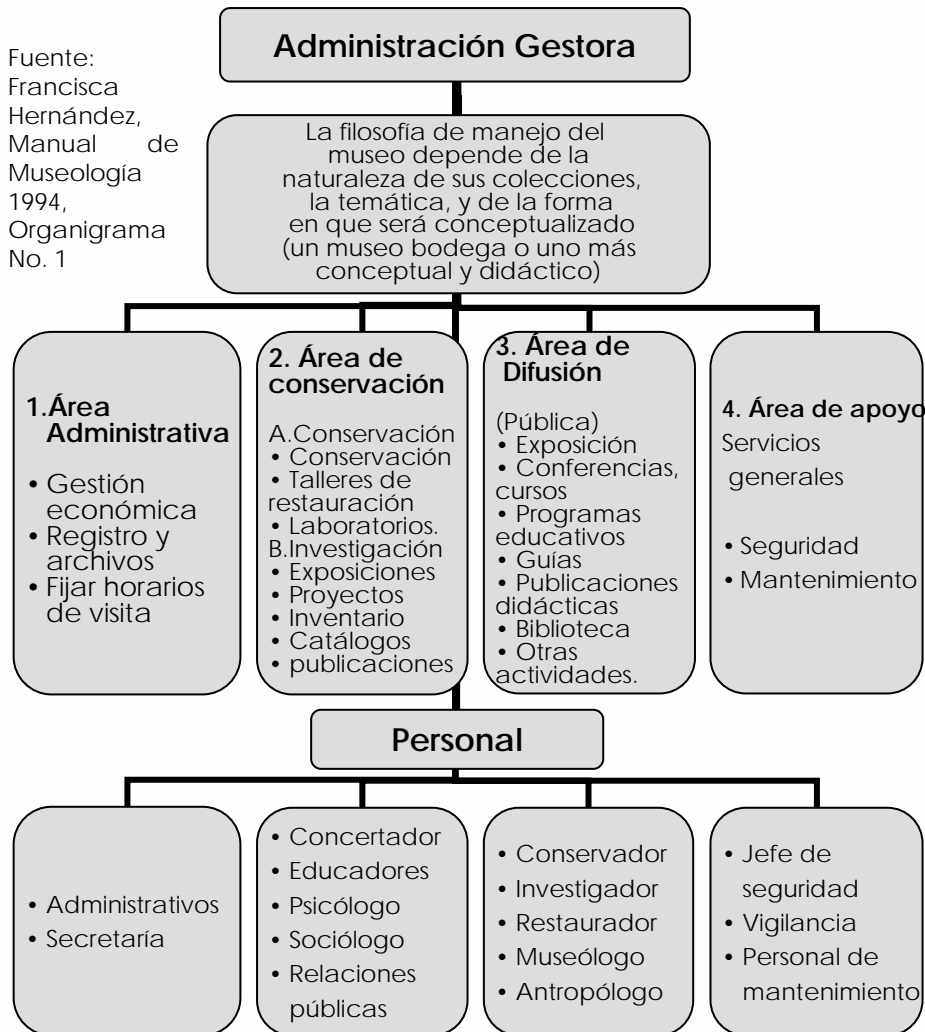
Fuente: Francisca Hernández, Manual de Museología 1994, Organigrama No. 1

Administración Gestora

La filosofía de manejo del museo depende de la naturaleza de sus colecciones, la temática, y de la forma en que será conceptualizado (un museo bodega o uno más conceptual y didáctico)

1.Área Administrativa
• Gestión económica
• Registro y archivos
• Fijar horarios de visita

2. Área de conservación
A.Conservación
• Conservación
• Talleres de restauración
• Laboratorios.
B.Investigación
• Exposiciones
• Proyectos
• Inventario
• Catálogos
• publicaciones

3. Área de Difusión
(Pública)
• Exposición
• Conferencias, cursos
• Programas educativos
• Guías
• Publicaciones didácticas
• Biblioteca
• Otras actividades.

4. Área de apoyo
Servicios generales
• Seguridad
• Mantenimiento

Personal

• Administrativos
• Secretaría

• Concertador
• Educadores
• Psicólogo
• Sociólogo
• Relaciones públicas

• Conservador
• Investigador
• Restaurador
• Museólogo
• Antropólogo

• Jefe de seguridad
• Vigilancia
• Personal de mantenimiento